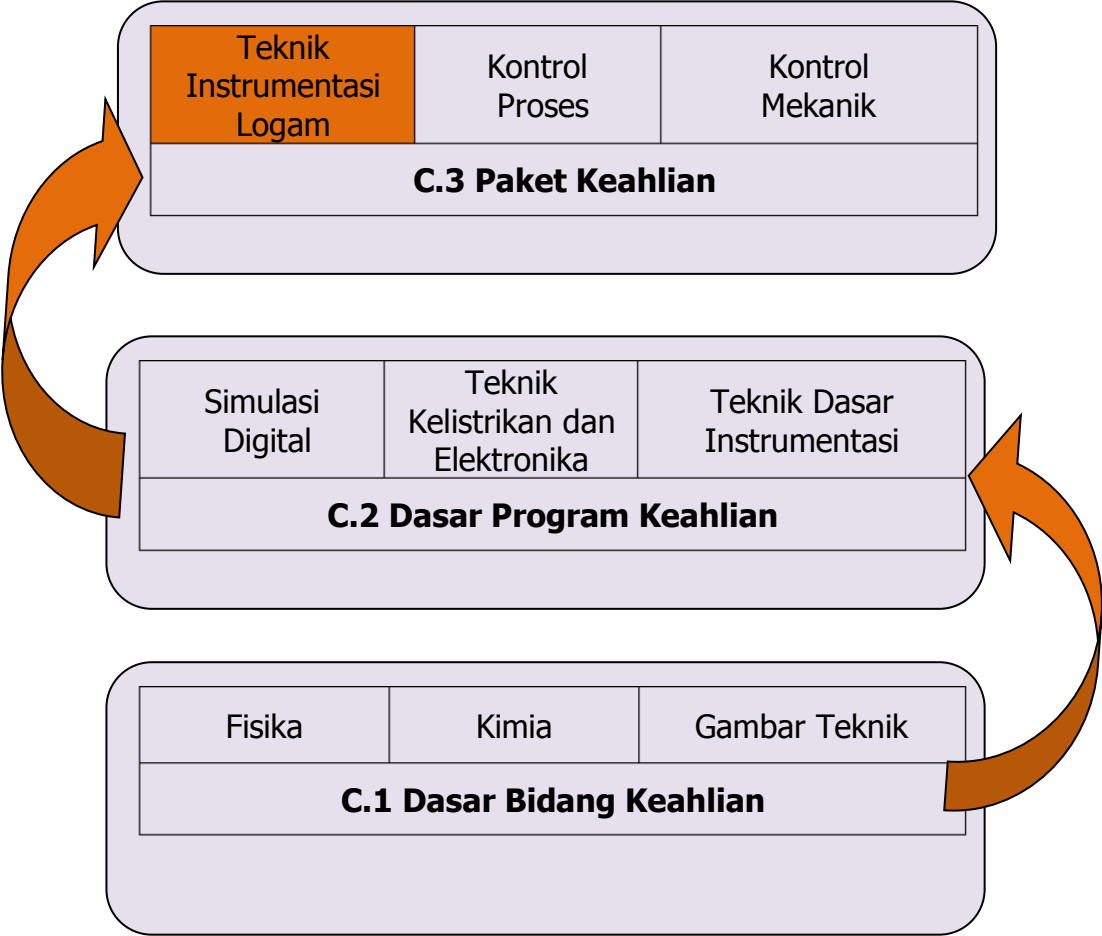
| Teknik Instrumentasi Logam | Kontrol Proses | Kontrol Mekanik |
|---|---|---|
| **C.3 Paket Keahlian** | | |

| Simulasi Digital | Teknik Kelistrikan dan Elektronika | Teknik Dasar Instrumentasi |
|---|---|---|
| **C.2 Dasar Program Keahlian** | | |

| Fisika | Kimia | Gambar Teknik |
|---|---|---|
| **C.1 Dasar Bidang Keahlian** | | |